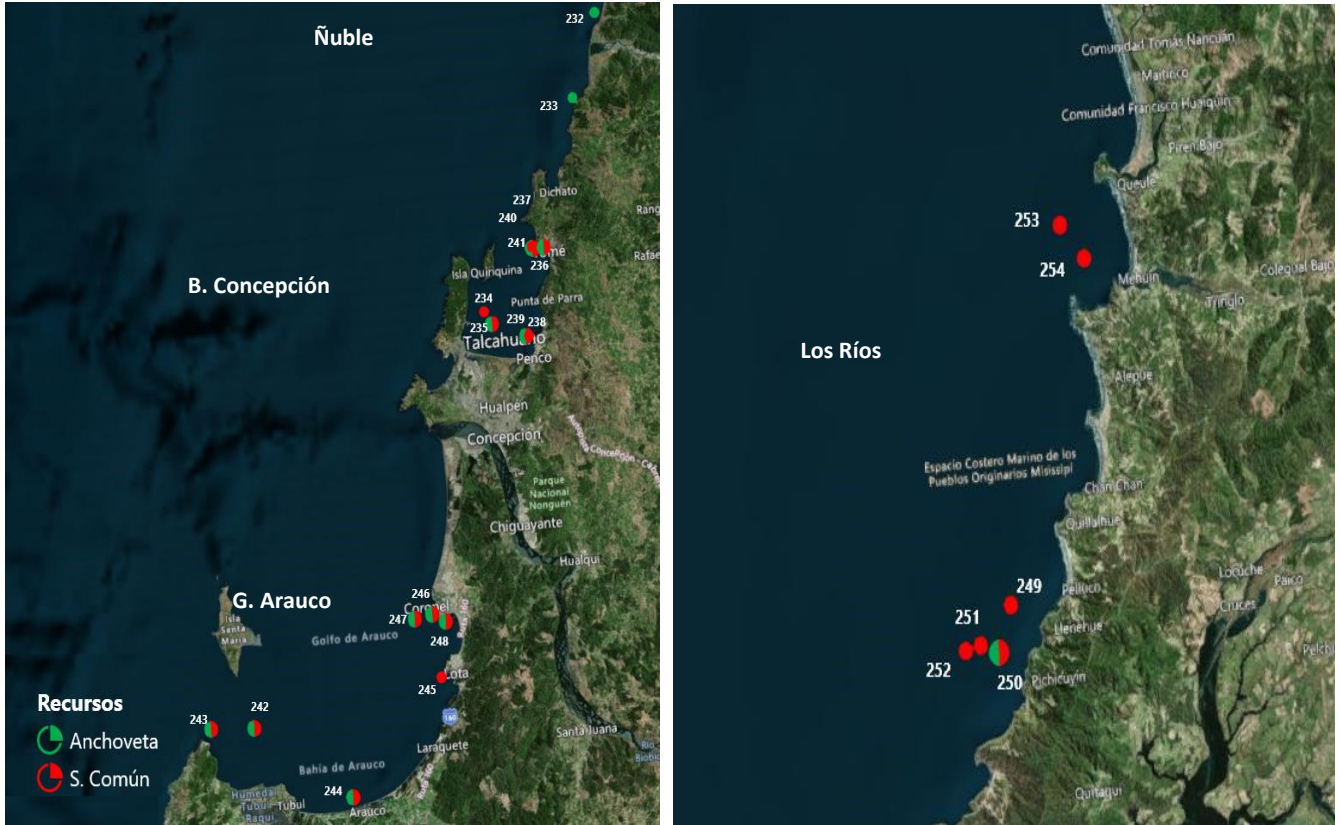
Ñuble

232

233

Dichato

Rang

237

240

241

Tomé

236

Rafae

Isla Quiriquina

B. Concepción

234

Punta de Parra

235

239

238

Talcahuano

Penco

Hualpén

Concepción

Autopista Concepción - Cabrero

Parque Nacional Nonguén

Chiguayante

Hualqui

G. Arauco

Isla Santa María

246

Coronel

247

248

Golfo de Arauco

Lota

245

160

Recursos

Anchoveta

S. Común

243

242

Laraquete

Santa Juana

Bahía de Arauco

Humedal Tubul Raqui

Tubul

244

Arauco

Comunidad Tomás Nancuán

Maiinco

Comunidad Francisco Huaiquin

Piren Bajo

Queule

253

254

Mehuín

Colegual Bajo

Tringlo

Los Ríos

Alepúe

Espacio Costero Marino de los Pueblos Originarios Mississipi

Chan Chan

Quillalhue

249

Pelluco

Locuche

Paico

251

Mehuehue

Cruces

252

250

Pichicuyín

Pelchu

Quitaqui